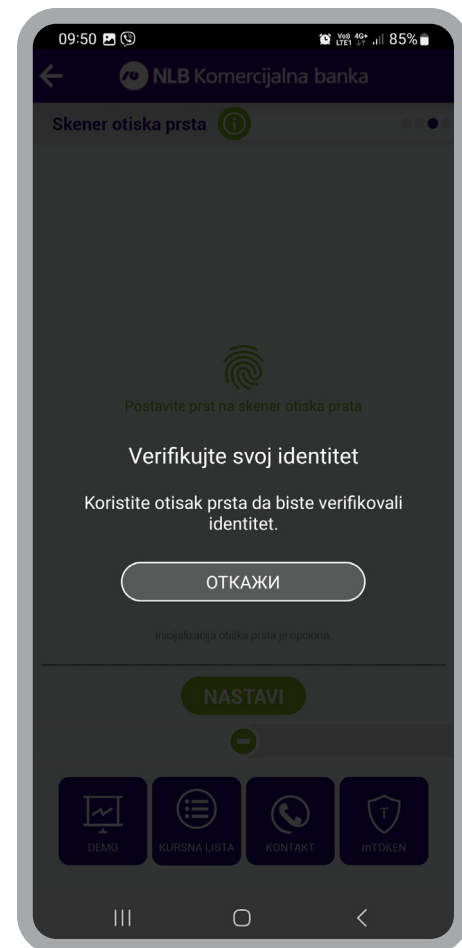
09:50

Vo) 4G+ LTE1 85%

NLB Komercijalna banka

Skener otiska prsta

Postavite prst na skener otiska prsta

Verifikujte svoj identitet

Koristite otisak prsta da biste verifikovali identitet.

ОТКАЖИ

Inicijalizacija otiska prsta je uspešna.

NASTAVI

DEMO

KURSNA LISTA

KONTAKT

mTOKEN